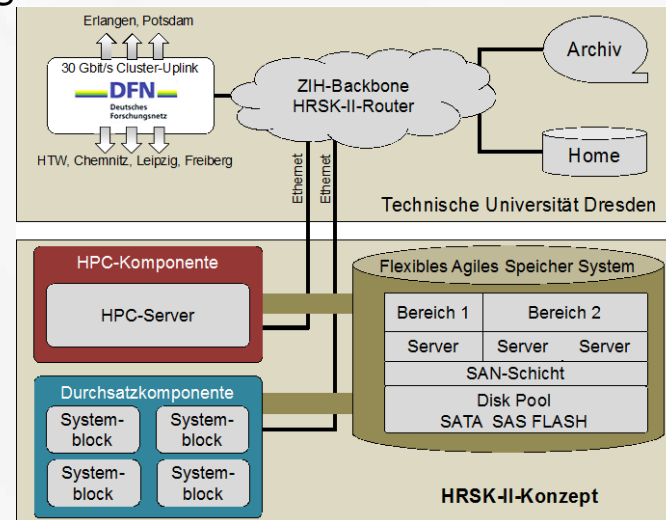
Erlangen, Potsdam

30 Gbit/s Cluster-Uplink

DFN
Deutsches
Forschungsnetz

HTW, Chemnitz, Leipzig, Freiberg

ZIH-Backbone
HRSK-II-Router

Archiv

Home

Ethernet

Ethernet

Technische Universität Dresden

HPC-Komponente

HPC-Server

Durchsatzkomponente

System-block

System-block

System-block

System-block

Flexibles Agiles Speicher System

Bereich 1

Bereich 2

Server

Server

Server

SAN-Schicht

Disk Pool
SATA SAS FLASH

HRSK-II-Konzept